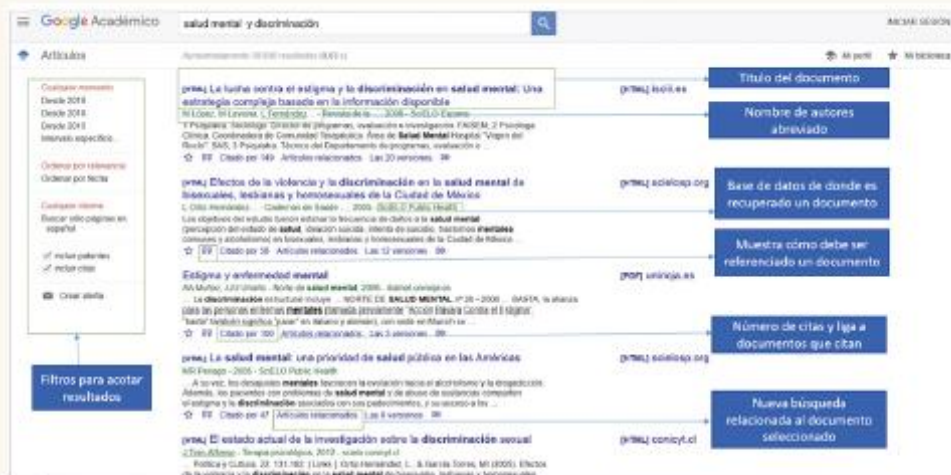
Google Académico

salud mental y discriminación

INICIAR SESIÓN

Artículos

Aproximadamente 39.500 resultados (0,03 s)

Mi perfil ★ Mi biblioteca

Cualquier momento
Desde 2019
Desde 2018
Desde 2015
Intervalo específico...

Ordenar por relevancia
Ordenar por fecha

Cualquier idioma
Buscar sólo páginas en español

✓ incluir patentes
✓ incluir citas

Crear alerta

[HTML] La lucha contra el estigma y la discriminación en salud mental: Una estrategia compleja basada en la información disponible
M López, M Laviana, L Fernández ... - Revista de la ..., 2008 - SciELO España
1 Psiquiatra. Sociólogo. Director de programas, evaluación e investigación. FAISEM. 2 Psicóloga Clínica. Coordinadora de Comunidad Terapéutica. Área de Salud Mental Hospital "Virgen del Rocío". SAS. 3 Psiquiatra. Técnico del Departamento de programas, evaluación e ...
☆ 99 Citado por 149 Artículos relacionados Las 20 versiones

[HTML] isciii.es

Título del documento

Nombre de autores abreviado

[HTML] Efectos de la violencia y la discriminación en la salud mental de bisexuales, lesbianas y homosexuales de la Ciudad de México
L Ortiz-Hernández ... - Cadernos de Saúde ..., 2005 - SciELO Public Health
Los objetivos del estudio fueron estimar la frecuencia de daños a la salud mental (percepción del estado de salud, ideación suicida, intento de suicidio, trastornos mentales comunes y alcoholismo) en bisexuales, lesbianas y homosexuales de la Ciudad de México ...
☆ 99 Citado por 58 Artículos relacionados Las 12 versiones

[HTML] scielosp.org

Base de datos de donde es recuperado un documento

Muestra cómo debe ser referenciado un documento

Estigma y enfermedad mental
AN Muñoz, JJU Uriarte - Norte de salud mental, 2006 - dialnet.unirioja.es
... La discriminación en burbuja incluye ... NORTE DE SALUD MENTAL nº 26 • 2006 ... BASTA, la alianza para las personas en tener mentales (traducido previamente "Accion Basara Contra el Estigma" "basta" también significa "pasar" en danés y alemán), con sede en Munich se ...
☆ 99 Citado por 100 Artículos relacionados Las 3 versiones

[PDF] unirioja.es

Número de citas y liga a documentos que citan

[HTML] La salud mental: una prioridad de salud pública en las Américas
MR Penago - 2005 - SciELO Public Health
... A su vez, los desajustes mentales favorecen la evolución hacia el alcoholismo y la drogadicción. Además, los pacientes con problemas de salud mental y de abuso de sustancias comparten el estigma y la discriminación asociados con sus padecimientos, y su acceso a los ...
☆ 99 Citado por 47 Artículos relacionados Las 6 versiones

[HTML] scielosp.org

Filtros para acotar resultados

Nueva búsqueda relacionada al documento seleccionado

[HTML] El estado actual de la investigación sobre la discriminación sexual
J Toro-Alfonso - Terapia psicológica, 2012 - scielo.conicyt.cl
... Política y Cultura, 22, 131-182. | Links | Ortiz-Hernández, L., & García Torres, MI (2005). Efectos de la violencia y la discriminación en la salud mental de bisexuales, lesbianas y homosexuales ...

[HTML] conicyt.cl